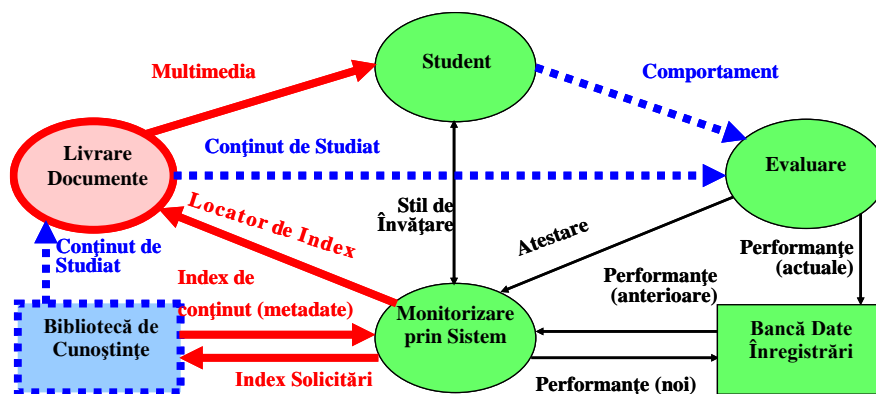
Student

Multimedia

Comportament

Conţinut de Studiat

Livrare Documente

Evaluare

Locator de Index

Stil de Învăţare

Atestare

Performanţe (actuale)

Conţinut de Studiat

Index de conţinut (metadate)

Performanţe (anterioare)

Bibliotecă de Cunoştinţe

Monitorizare prin Sistem

Bancă Date Înregistrări

Index Solicitări

Performanţe (noi)